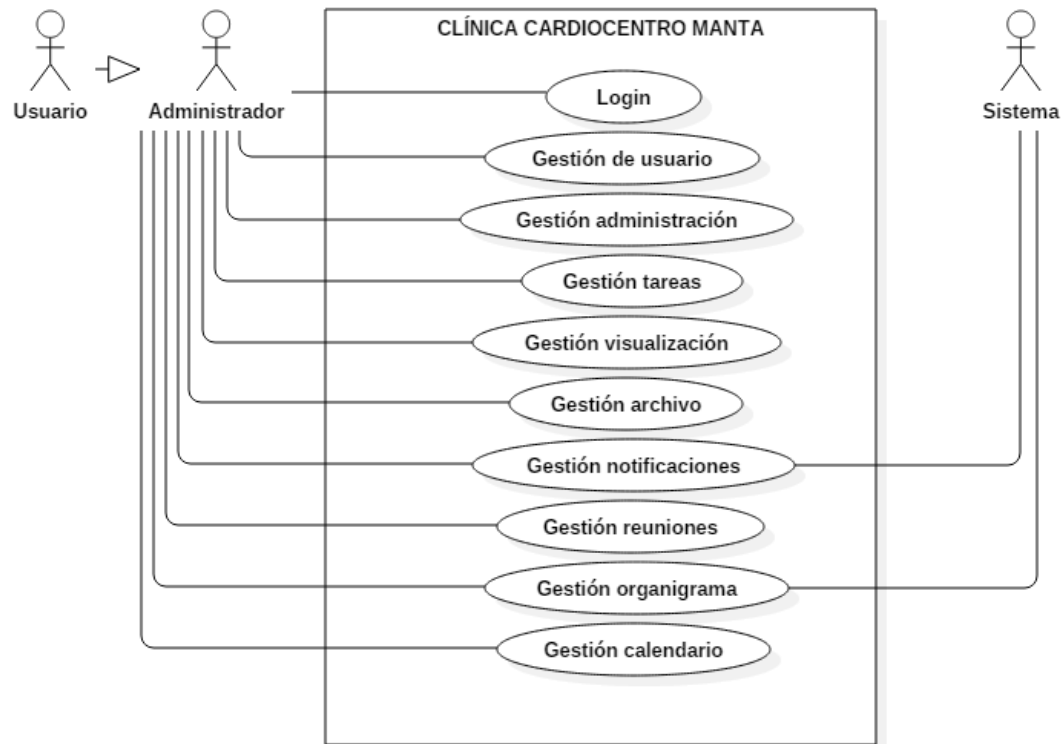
Usuario

Administrador

CLÍNICA CARDIOCENTRO MANTA

Login

Gestión de usuario

Gestión administración

Gestión tareas

Gestión visualización

Gestión archivo

Gestión notificaciones

Gestión reuniones

Gestión organigrama

Gestión calendario

Sistema